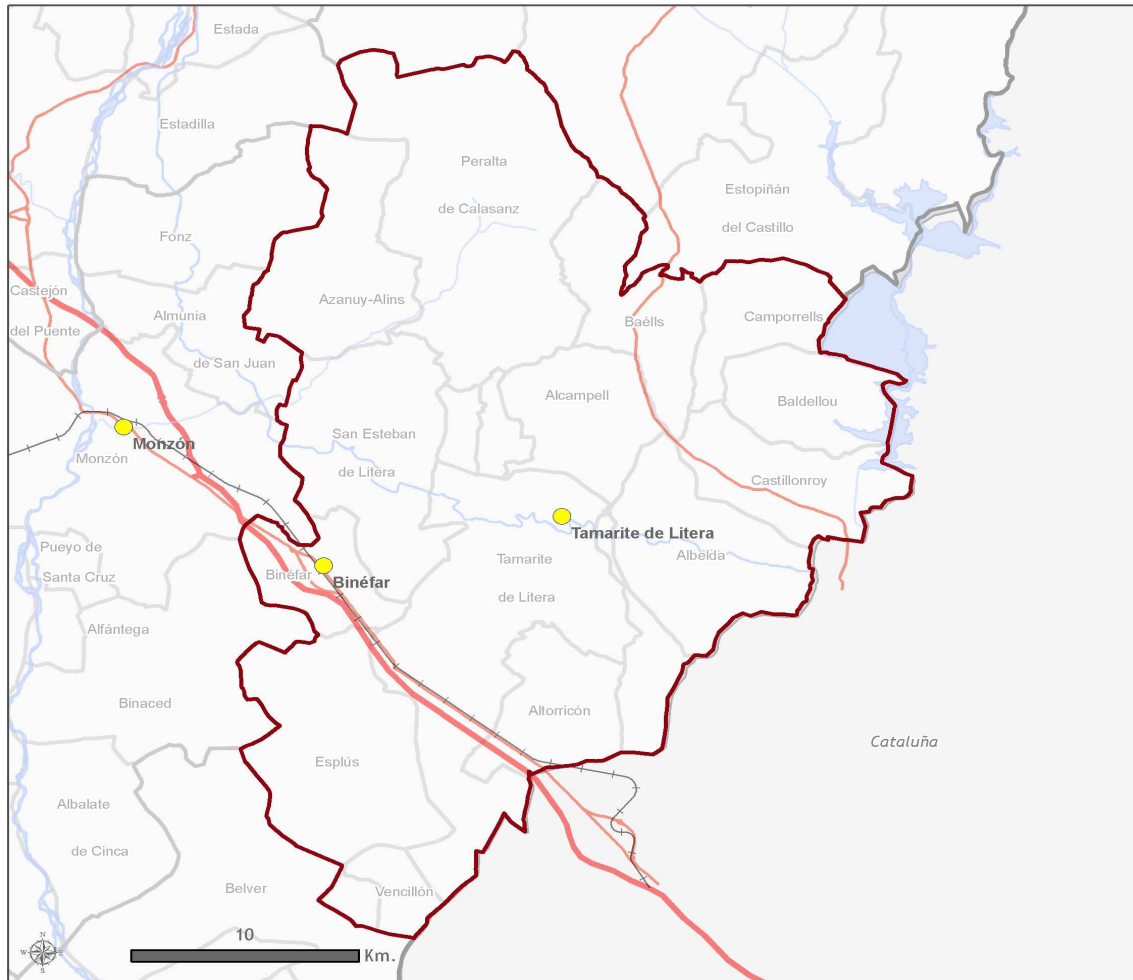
Estada

Estadilla

Peralta de Calasanz

Estopiñán del Castillo

Fonz

Castejón del Puente

Almunia de San Juan

Azanuy-Alins

Baélls

Camporrells

Alcampell

Baldellou

Monzón

Monzón

San Esteban de Litera

Castillonroy

Tamarite de Litera

Albelda

Pueyo de Santa Cruz

Binéfar

Binéfar

Tamarite de Litera

Alfántega

Binaced

Altorricón

Cataluña

Esplús

Albalate de Cinca

Belver

Vencillón

10

Km.